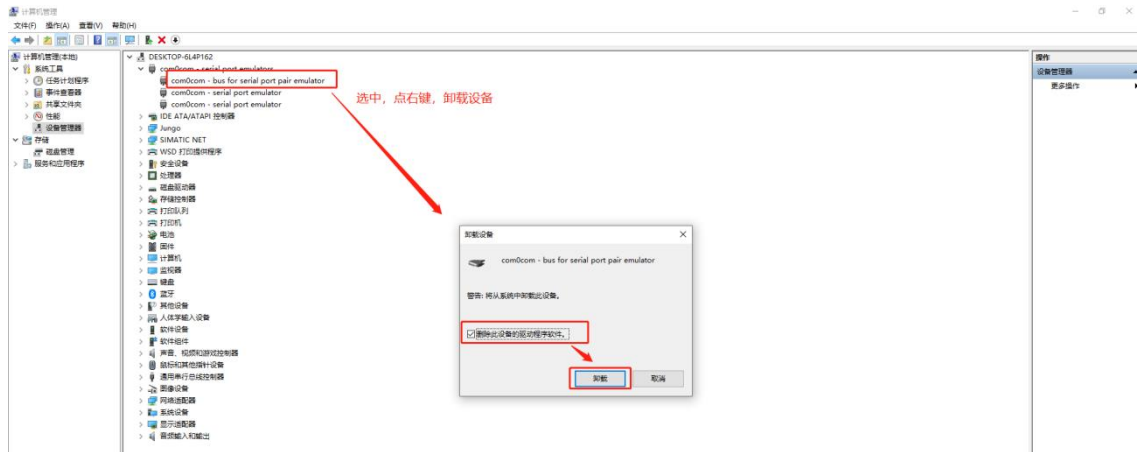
计算机管理
文件(F) 操作(A) 查看(V) 帮助(H)

计算机管理(本地)
系统工具
任务计划程序
事件查看器
共享文件夹
性能
设备管理器
存储
磁盘管理
服务和应用程序

DESKTOP-6L4P162
com0com - serial port emulators
com0com - bus for serial port pair emulator
com0com - serial port emulator
com0com - serial port emulator
com0com - serial port emulator
IDE ATA/ATAPI 控制器
Jungo
SIMATIC NET
WSD 打印提供程序
安全设备
处理器
磁盘驱动器
存储控制器
打印队列
打印机
电池
固件
计算机
监视器
键盘
蓝牙
其他设备
人体学输入设备
软件设备
软件组件
声音、视频和游戏控制器
鼠标和其他指针设备
通用串行总线控制器
图像设备
网络适配器
系统设备
显示适配器
音频输入和输出

选中，点右键，卸载设备

卸载设备
com0com - bus for serial port pair emulator
警告: 将从系统中卸载此设备。
☑ 删除此设备的驱动程序软件。
卸载
取消

操作
设备管理器
更多操作